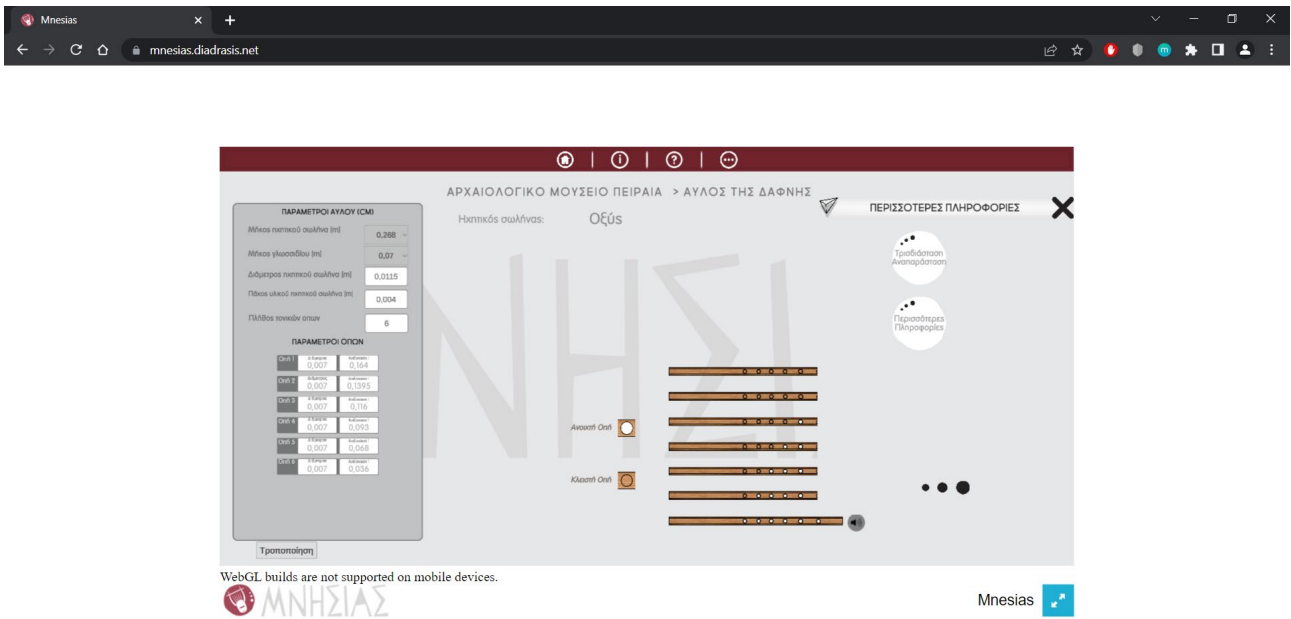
Mnesias
mnesias.diadrasis.net

ΑΡΧΑΙΟΛΟΓΙΚΟ ΜΟΥΣΕΙΟ ΠΕΙΡΑΙΑ > ΑΥΛΟΣ ΤΗΣ ΔΑΦΝΗΣ

ΠΕΡΙΣΣΟΤΕΡΕΣ ΠΛΗΡΟΦΟΡΙΕΣ

ΠΑΡΑΜΕΤΡΟΙ ΑΥΛΟΥ (CM)

Μήκος ηχητικού σωλήνα (m) 0,268

Μήκος γλωσσιδίου (m) 0,07

Διάμετρος ηχητικού σωλήνα (m) 0,0115

Πάχος υλικού ηχητικού σωλήνα (m) 0,004

Πλήθος τονικών οπών 6

ΠΑΡΑΜΕΤΡΟΙ ΟΠΩΝ

| | | |
|---|---|---|
| Οπή 1 | 0,007 | 0,164 |
| Οπή 2 | 0,007 | 0,1395 |
| Οπή 3 | 0,007 | 0,116 |
| Οπή 4 | 0,007 | 0,093 |
| Οπή 5 | 0,007 | 0,068 |
| Οπή 6 | 0,007 | 0,036 |

Τροποποίηση

Ηχητικός σωλήνας: Οξύς

Ανοιχτή Οπή

Κλειστή Οπή

Τρισδιάστατη Αναπαράσταση

Περισσότερες Πληροφορίες

ΜΝΗΣΙ

WebGL builds are not supported on mobile devices.

ΜΝΗΣΙΑΣ

Mnesias